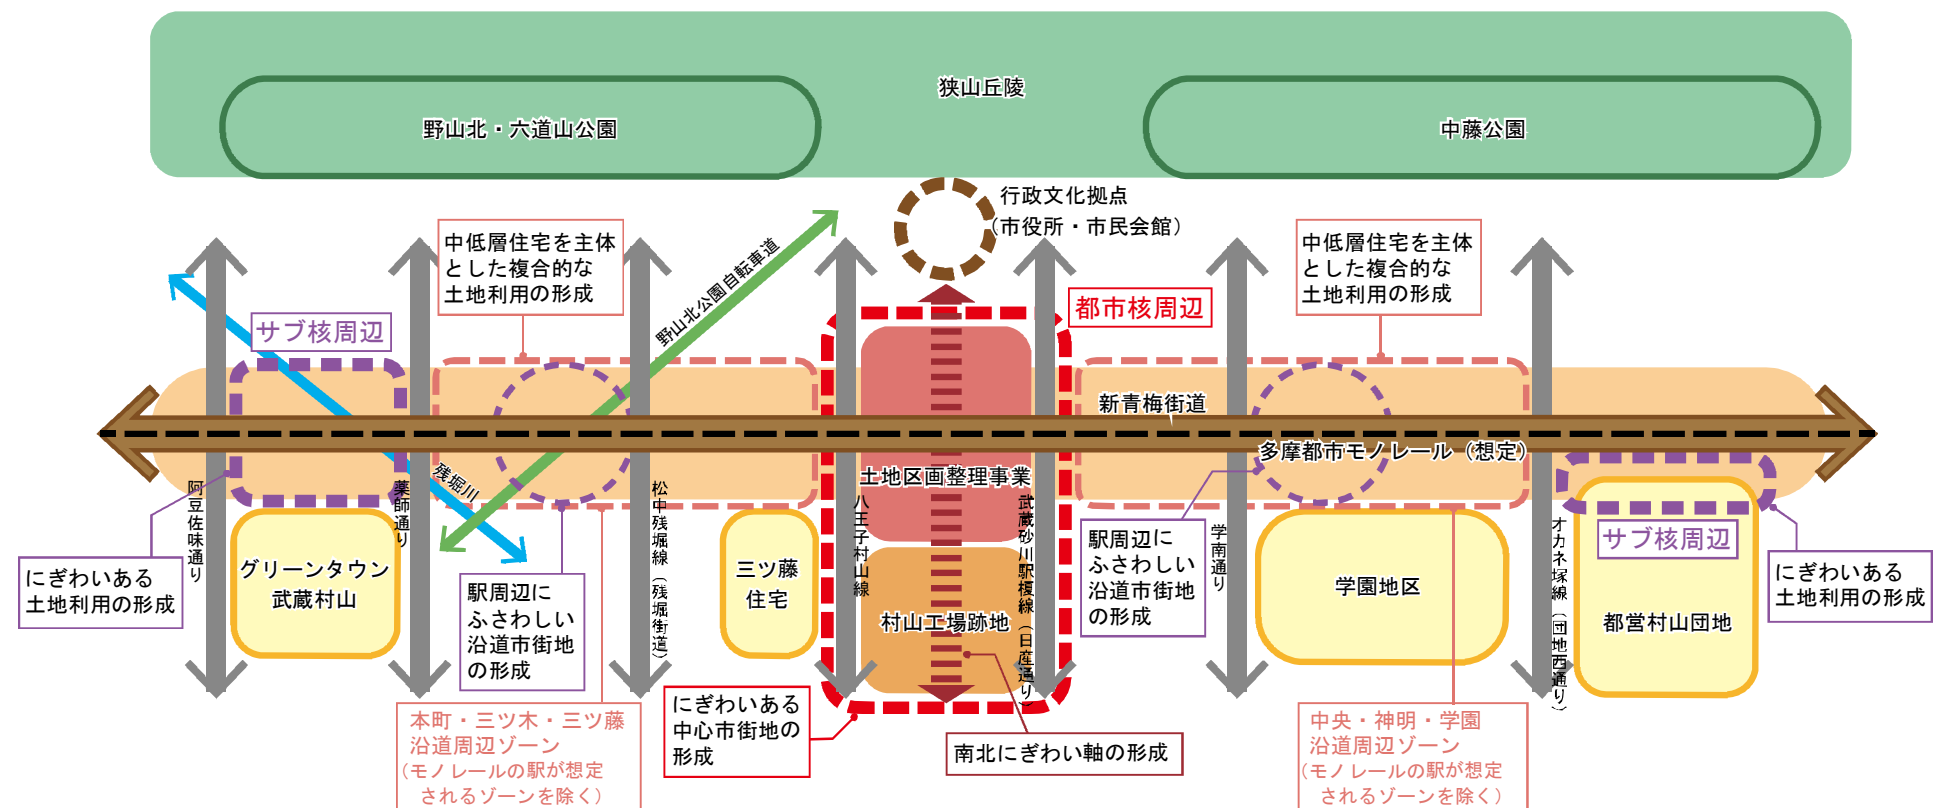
狭山丘陵

野山北・六道山公園

中藤公園

行政文化拠点
（市役所・市民会館）

中低層住宅を主体とした複合的な土地利用の形成

中低層住宅を主体とした複合的な土地利用の形成

野山北公園自転車道

サブ核周辺

都市核周辺

新青梅街道

多摩都市モノレール（想定）

残堀川

土地区画整理事業

阿豆佐味通り

薬師通り

松中残堀線（残堀街道）

八王子村山線

武蔵砂川駅榎線（日産通り）

学園南通り

オカネ塚線（団地西通り）

サブ核周辺

にぎわいある土地利用の形成

グリーンタウン武蔵村山

駅周辺にふさわしい沿道市街地の形成

三ツ藤住宅

村山工場跡地

駅周辺にふさわしい沿道市街地の形成

学園地区

都営村山団地

にぎわいある土地利用の形成

本町・三ツ木・三ツ藤沿道周辺ゾーン
（モノレールの駅が想定されるゾーンを除く）

にぎわいある中心市街地の形成

南北にぎわい軸の形成

中央・神明・学園沿道周辺ゾーン
（モノレールの駅が想定されるゾーンを除く）